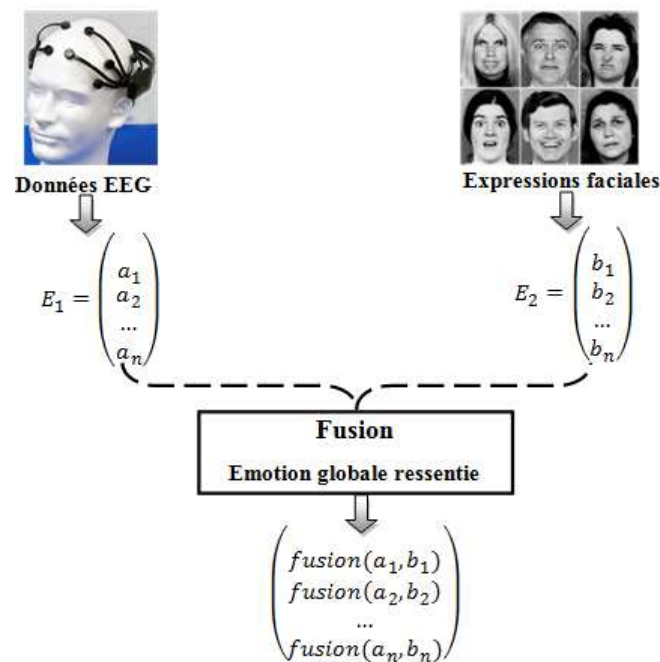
Données EEG

Expressions faciales

$E_1 = \begin{pmatrix} a_1 \\ a_2 \\ \dots \\ a_n \end{pmatrix}$

$E_2 = \begin{pmatrix} b_1 \\ b_2 \\ \dots \\ b_n \end{pmatrix}$

Fusion

Emotion globale ressentie

$\begin{pmatrix} fusion(a_1, b_1) \\ fusion(a_2, b_2) \\ \dots \\ fusion(a_n, b_n) \end{pmatrix}$